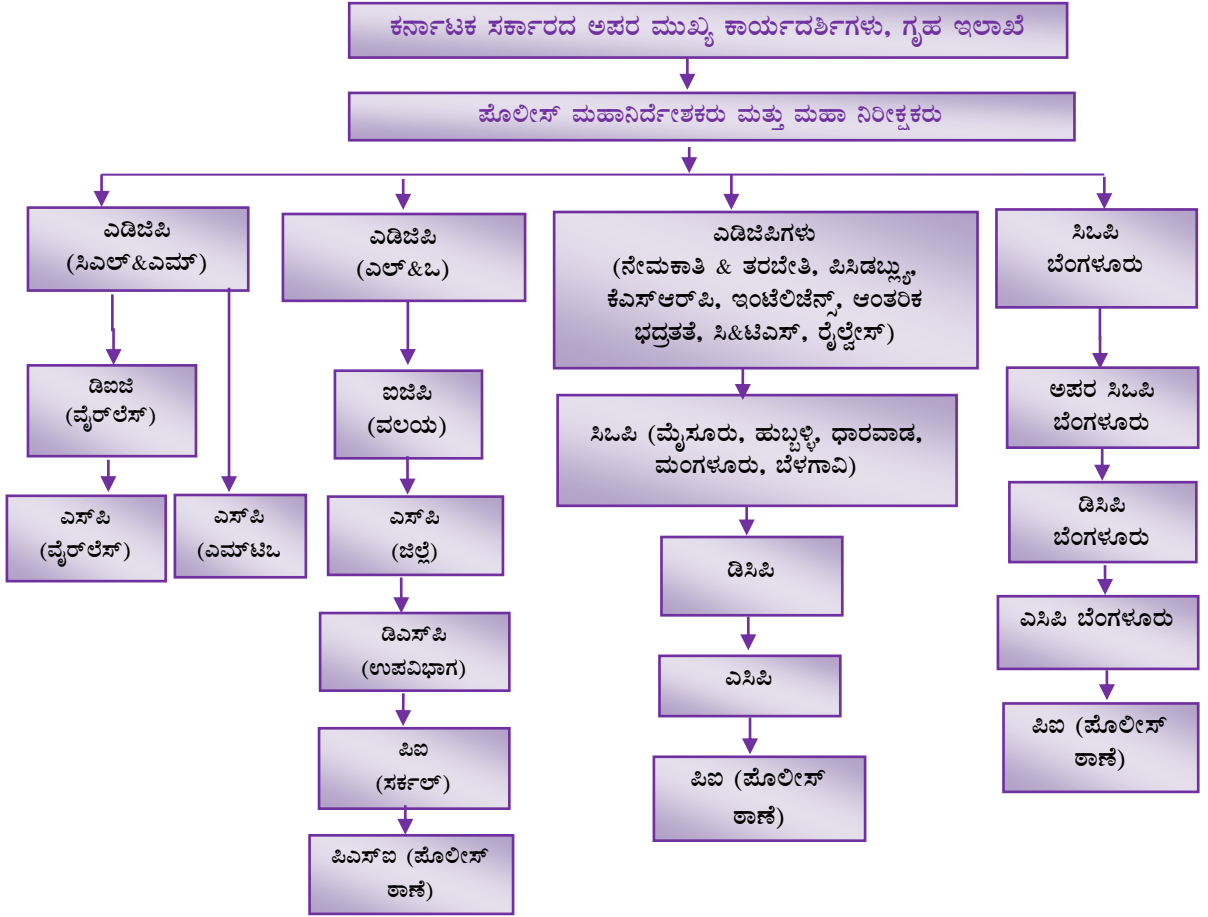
ಕರ್ನಾಟಕ ಸರ್ಕಾರದ ಅಪರ ಮುಖ್ಯ ಕಾರ್ಯದರ್ಶಿಗಳು, ಗೃಹ ಇಲಾಖೆ

ಪೊಲೀಸ್ ಮಹಾನಿರ್ದೇಶಕರು ಮತ್ತು ಮಹಾ ನಿರೀಕ್ಷಕರು

ಎಡಿಜಿಪಿ (ಸಿಎಲ್&ಎಮ್)

ಡಿಐಜಿ (ವೈರ್‌ಲೆಸ್)

ಎಸ್‌ಪಿ (ವೈರ್‌ಲೆಸ್)

ಎಸ್‌ಪಿ (ಎಮ್‌ಟಿಒ

ಎಡಿಜಿಪಿ (ಎಲ್&ಒ)

ಐಜಿಪಿ (ವಲಯ)

ಎಸ್‌ಪಿ (ಜಿಲ್ಲೆ)

ಡಿಎಸ್‌ಪಿ (ಉಪವಿಭಾಗ)

ಪಿಐ (ಸರ್ಕಲ್)

ಪಿಎಸ್‌ಐ (ಪೊಲೀಸ್ ಠಾಣೆ)

ಎಡಿಜಿಪಿಗಳು (ನೇಮಕಾತಿ & ತರಬೇತಿ, ಪಿಸಿಡಬ್ಲ್ಯು, ಕೆಎಸ್‌ಆರ್‌ಪಿ, ಇಂಟೆಲಿಜೆನ್ಸ್, ಆಂತರಿಕ ಭದ್ರತೆ, ಸಿ&ಟಿಎಸ್, ರೈಲ್ವೇಸ್)

ಸಿಒಪಿ (ಮೈಸೂರು, ಹುಬ್ಬಳ್ಳಿ, ಧಾರವಾಡ, ಮಂಗಳೂರು, ಬೆಳಗಾವಿ)

ಡಿಸಿಪಿ

ಎಸಿಪಿ

ಪಿಐ (ಪೊಲೀಸ್ ಠಾಣೆ)

ಸಿಒಪಿ ಬೆಂಗಳೂರು

ಅಪರ ಸಿಒಪಿ ಬೆಂಗಳೂರು

ಡಿಸಿಪಿ ಬೆಂಗಳೂರು

ಎಸಿಪಿ ಬೆಂಗಳೂರು

ಪಿಐ (ಪೊಲೀಸ್ ಠಾಣೆ)